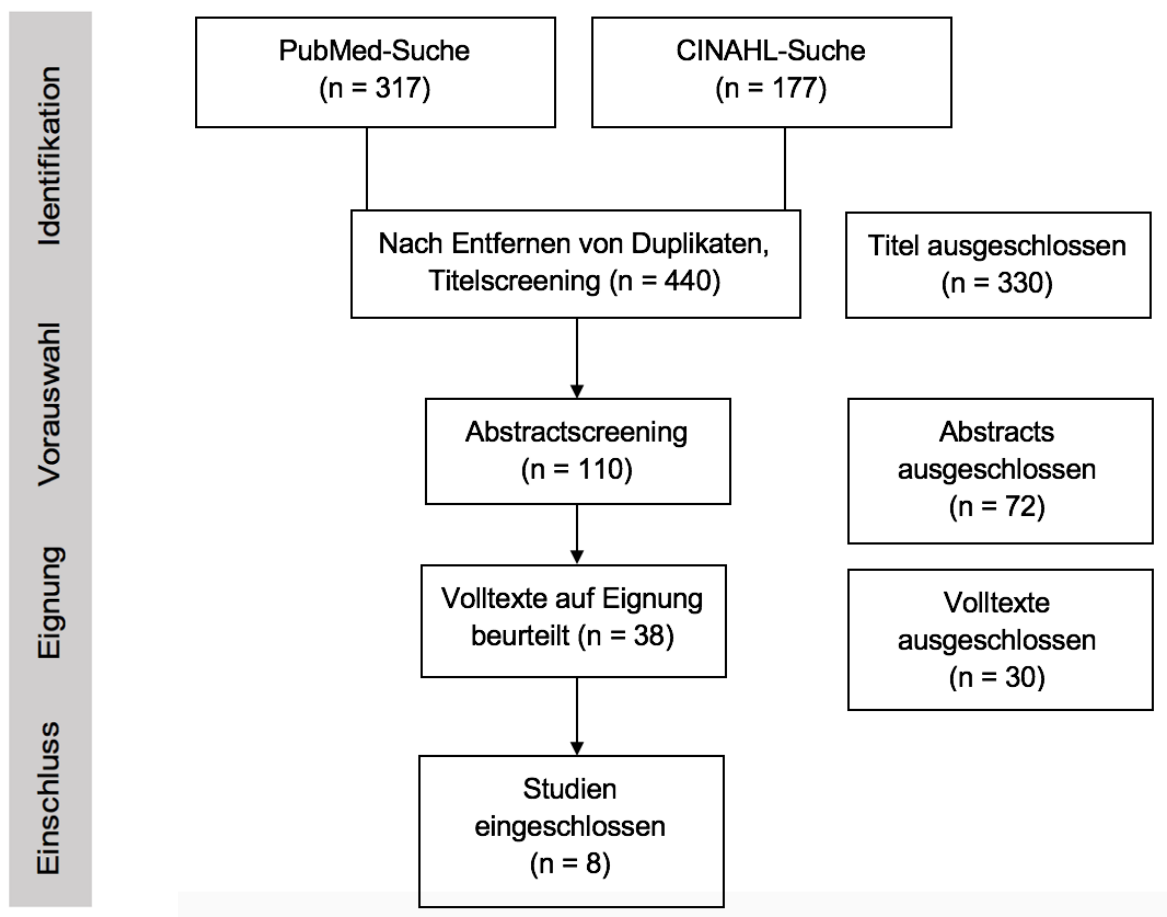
Identifikation

PubMed-Suche
(n = 317)

CINAHL-Suche
(n = 177)

Nach Entfernen von Duplikaten, Titelscreening (n = 440)

Titel ausgeschlossen
(n = 330)

Vorauswahl

Abstractscreening
(n = 110)

Abstracts ausgeschlossen
(n = 72)

Eignung

Volltexte auf Eignung beurteilt (n = 38)

Volltexte ausgeschlossen
(n = 30)

Einschluss

Studien eingeschlossen
(n = 8)